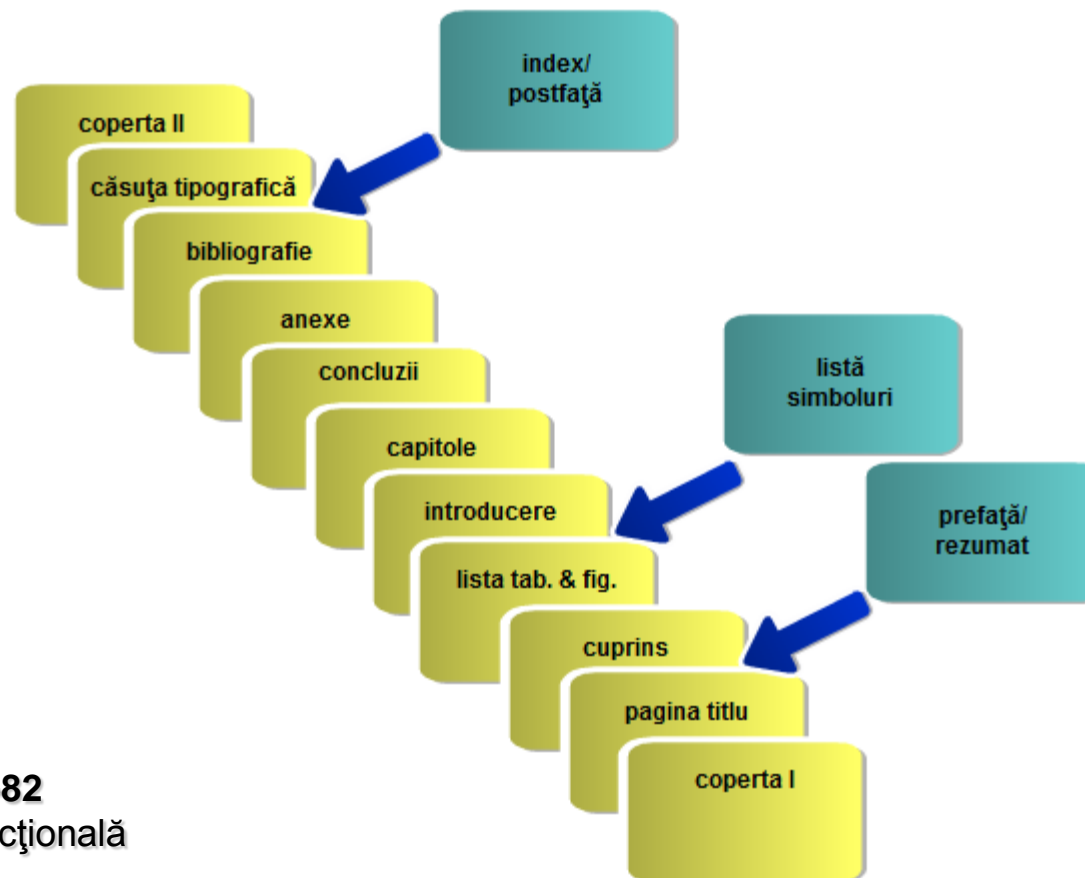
index/
postfaţă

coperta II

căsuţa tipografică

bibliografie

anexe

concluzii

capitole

listă
simboluri

introducere

prefaţă/
rezumat

lista tab. & fig.

cuprins

pagina titlu

coperta I

82
cţională